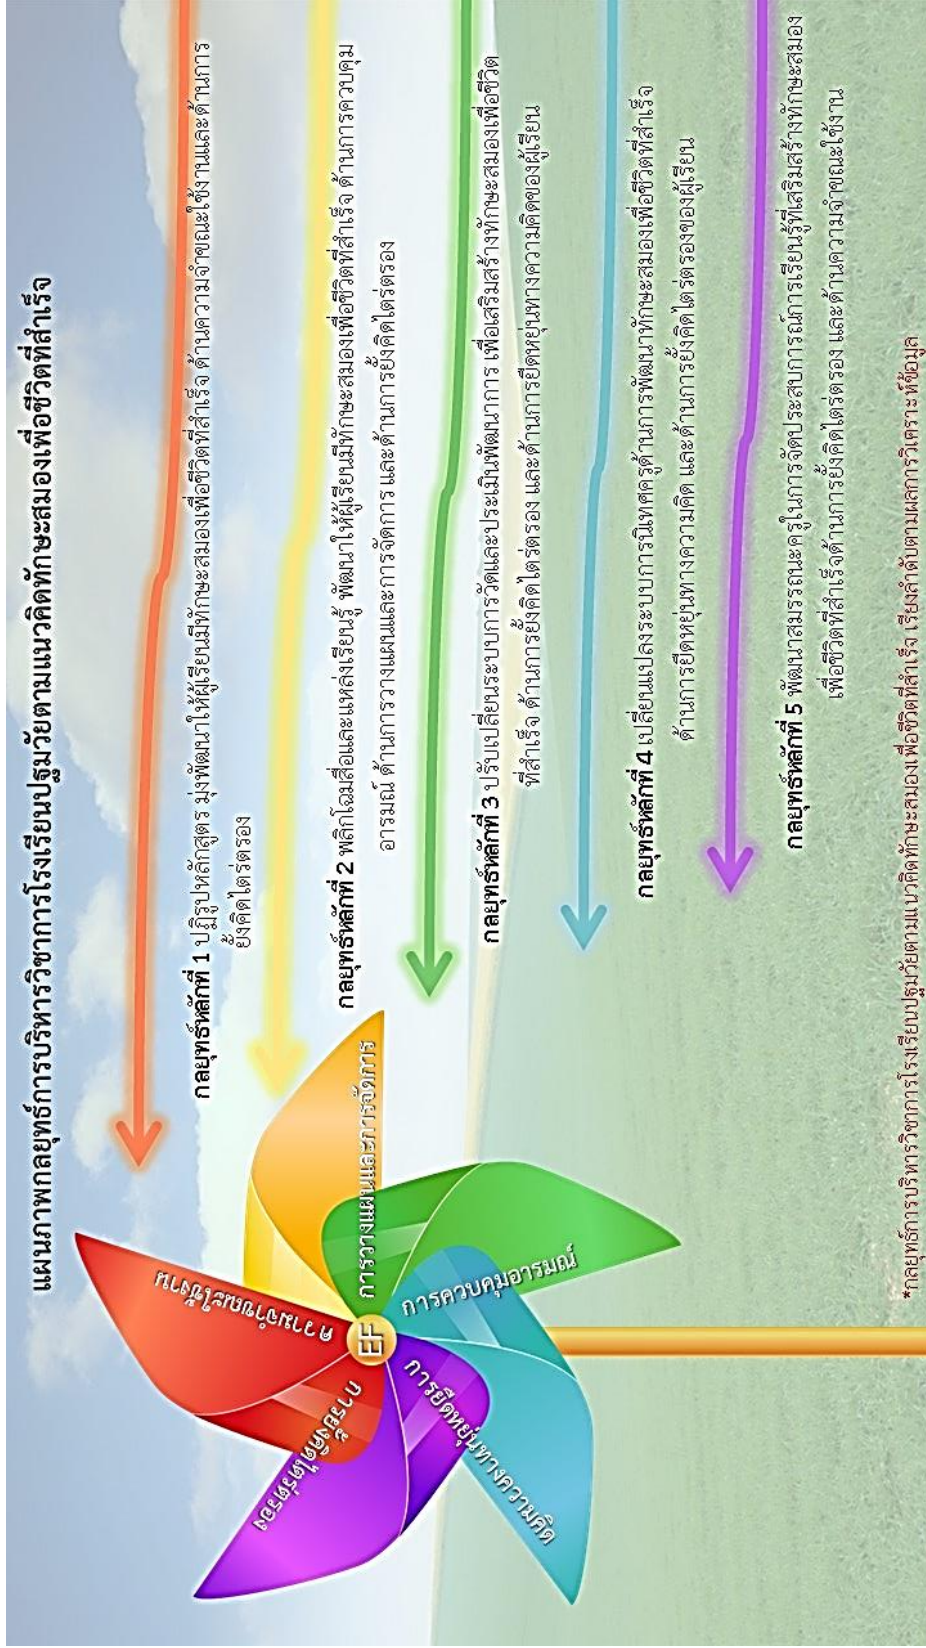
แผนภาพกลยุทธ์การบริหารวิชาการโรงเรียนปฐมวัยตามแนวคิดทักษะสมองเพื่อชีวิตที่สำเร็จ

กลยุทธ์หลักที่ 1 ปฏิรูปหลักสูตร มุ่งพัฒนาให้ผู้เรียนมีทักษะสมองเพื่อชีวิตที่สำเร็จ ด้านความจำขณะใช้งานและด้านการยั้งคิดไตร่ตรอง

กลยุทธ์หลักที่ 2 พลิกโฉมสื่อและแหล่งเรียนรู้ พัฒนาให้ผู้เรียนมีทักษะสมองเพื่อชีวิตที่สำเร็จ ด้านการควบคุมอารมณ์ ด้านการวางแผนและการจัดการ และด้านการยั้งคิดไตร่ตรอง

กลยุทธ์หลักที่ 3 ปรับเปลี่ยนระบบการวัดและประเมินพัฒนาการ เพื่อเสริมสร้างทักษะสมองเพื่อชีวิตที่สำเร็จ ด้านการยั้งคิดไตร่ตรอง และด้านการยืดหยุ่นทางความคิดของผู้เรียน

กลยุทธ์หลักที่ 4 เปลี่ยนแปลงระบบการนิเทศครูด้านการพัฒนาทักษะสมองเพื่อชีวิตที่สำเร็จ ด้านการยืดหยุ่นทางความคิด และด้านการยั้งคิดไตร่ตรองของผู้เรียน

กลยุทธ์หลักที่ 5 พัฒนาสมรรถนะครูในการจัดประสบการณ์การเรียนรู้ที่เสริมสร้างทักษะสมองเพื่อชีวิตที่สำเร็จด้านการยั้งคิดไตร่ตรอง และด้านความจำขณะใช้งาน

ความจำขณะใช้งาน

การวางแผนและการจัดการ

การควบคุมอารมณ์

การยืดหยุ่นทางความคิด

การยั้งคิดไตร่ตรอง

EF

*กลยุทธ์การบริหารวิชาการโรงเรียนปฐมวัยตามแนวคิดทักษะสมองเพื่อชีวิตที่สำเร็จ เรียงลำดับตามผลการวิเคราะห์ข้อมูล